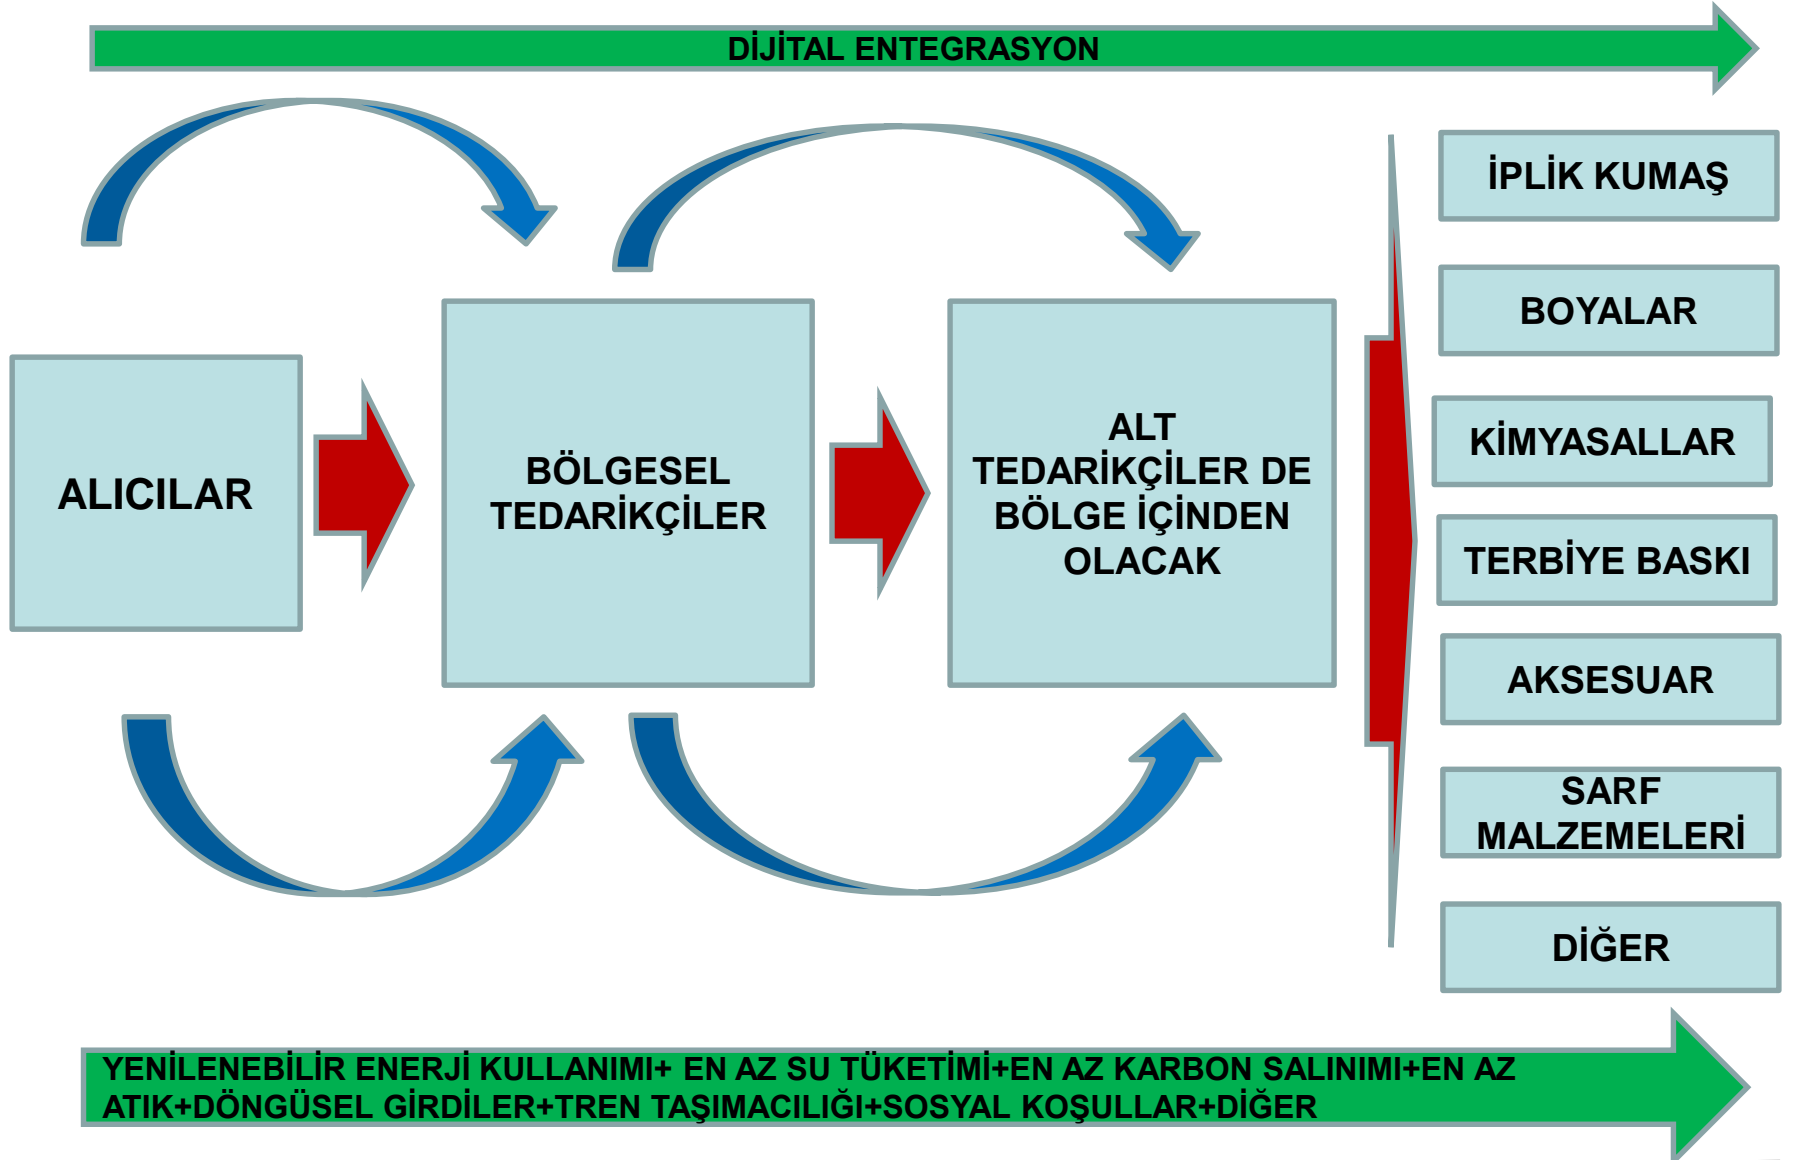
DİJİTAL ENTEGRASYON

ALICILAR

BÖLGESEL TEDARİKÇİLER

ALT TEDARİKÇİLER DE BÖLGE İÇİNDEN OLACAK

İPLİK KUMAŞ

BOYALAR

KİMYASALLAR

TERBİYE BASKI

AKSESUAR

SARF MALZEMELERİ

DİĞER

YENİLENEBİLİR ENERJİ KULLANIMI+ EN AZ SU TÜKETİMİ+EN AZ KARBON SALINIMI+EN AZ ATIK+DÖNGÜSEL GİRDİLER+TREN TAŞIMACILIĞI+SOSYAL KOŞULLAR+DİĞER